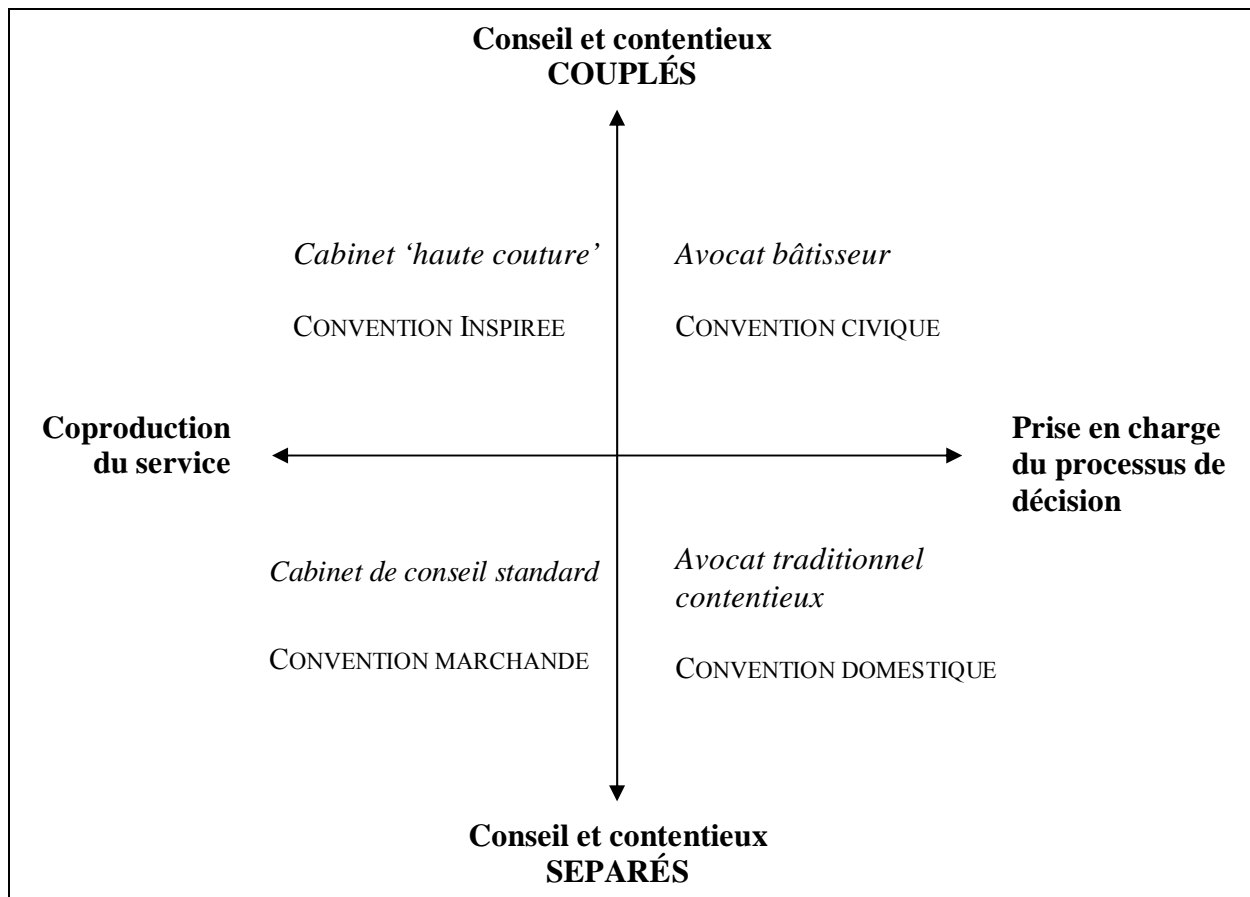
Conseil et contentieux
COUPLÉS

Cabinet 'haute couture'

CONVENTION INSPIREE

Avocat bâtisseur

CONVENTION CIVIQUE

Coproduction du service

Prise en charge du processus de décision

Cabinet de conseil standard

CONVENTION MARCHANDE

Avocat traditionnel contentieux

CONVENTION DOMESTIQUE

Conseil et contentieux
SEPARÉS